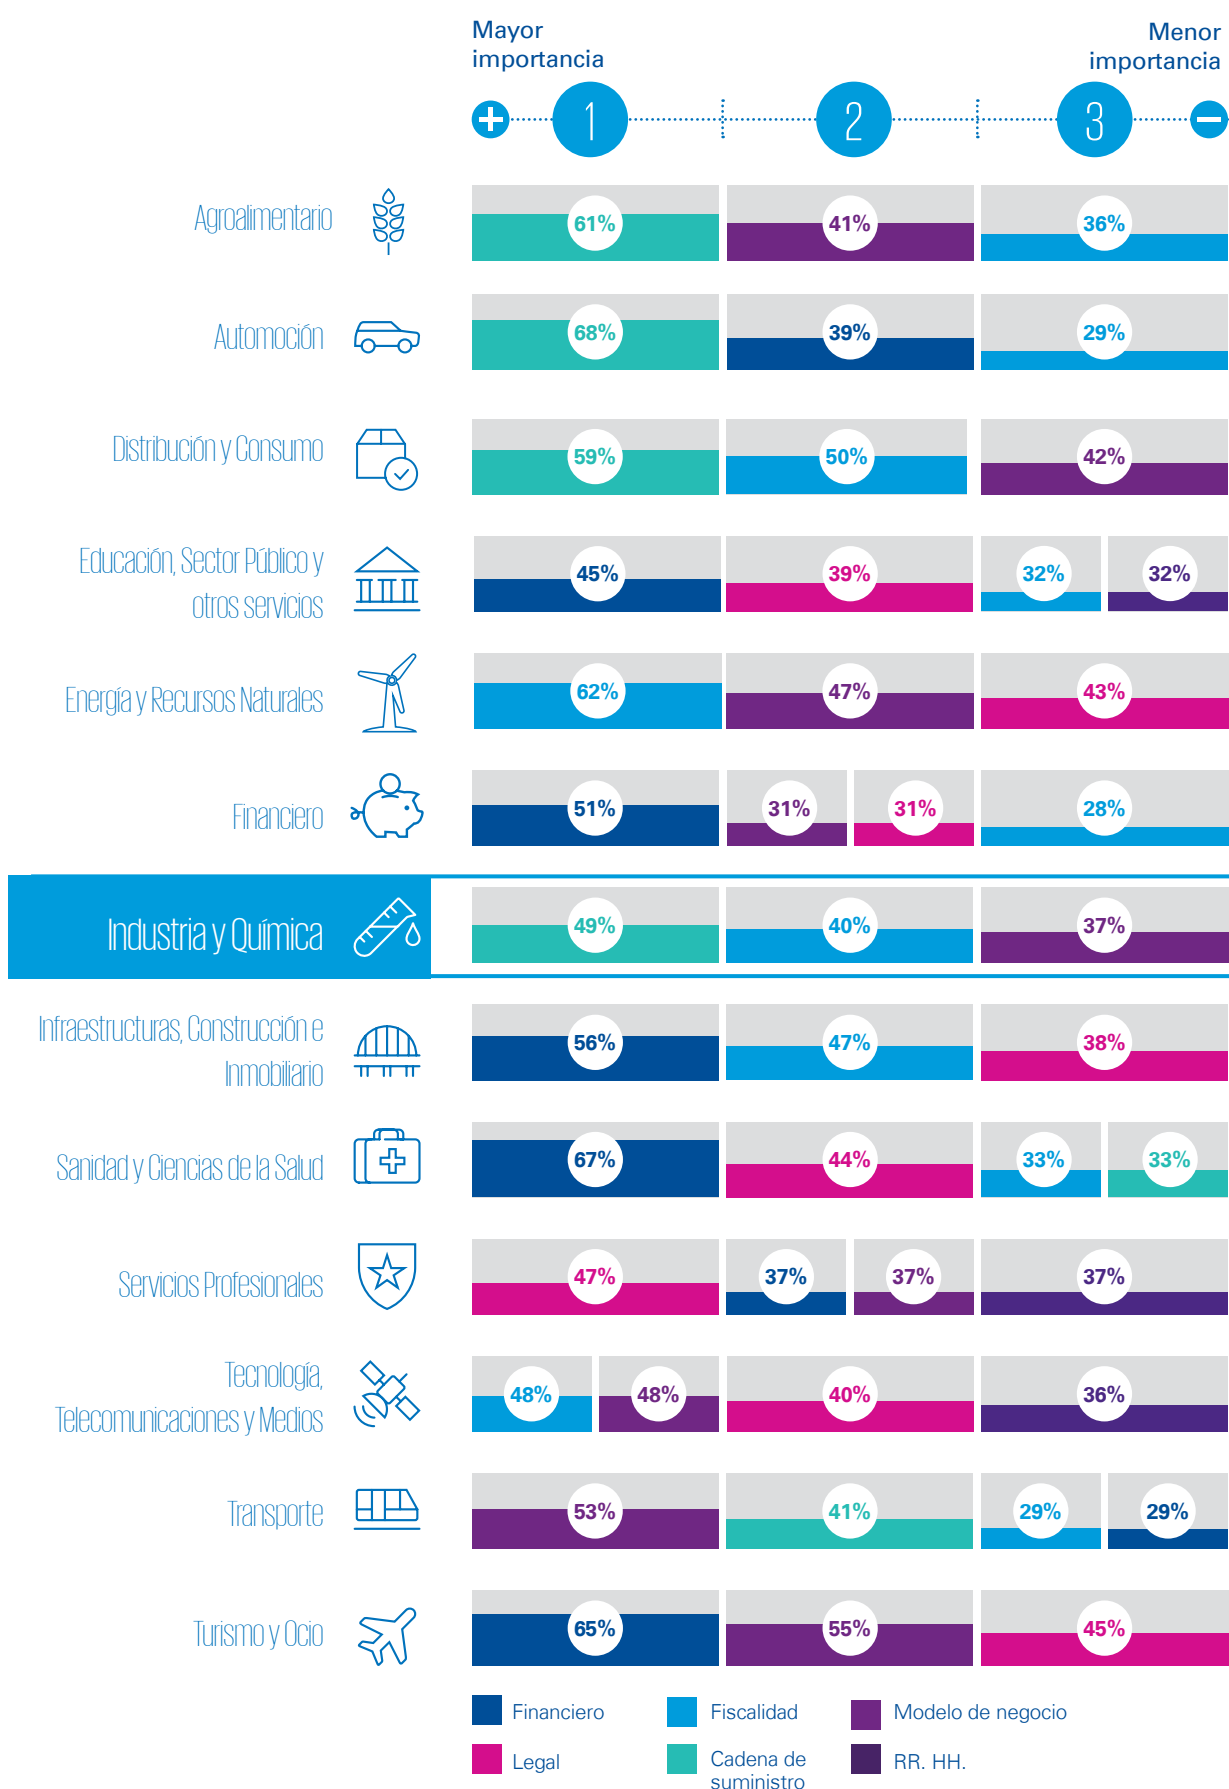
Mayor importancia

Menor importancia

1 2 3

Agroalimentario 61% 41% 36%

Automoción 68% 39% 29%

Distribución y Consumo 59% 50% 42%

Educación, Sector Público y otros servicios 45% 39% 32% 32%

Energía y Recursos Naturales 62% 47% 43%

Financiero 51% 31% 31% 28%

Industria y Química 49% 40% 37%

Infraestructuras, Construcción e Inmobiliario 56% 47% 38%

Sanidad y Ciencias de la Salud 67% 44% 33% 33%

Servicios Profesionales 47% 37% 37% 37%

Tecnología, Telecomunicaciones y Medios 48% 48% 40% 36%

Transporte 53% 41% 29% 29%

Turismo y Ocio 65% 55% 45%

Financiero
Fiscalidad
Modelo de negocio
Legal
Cadena de suministro
RR. HH.